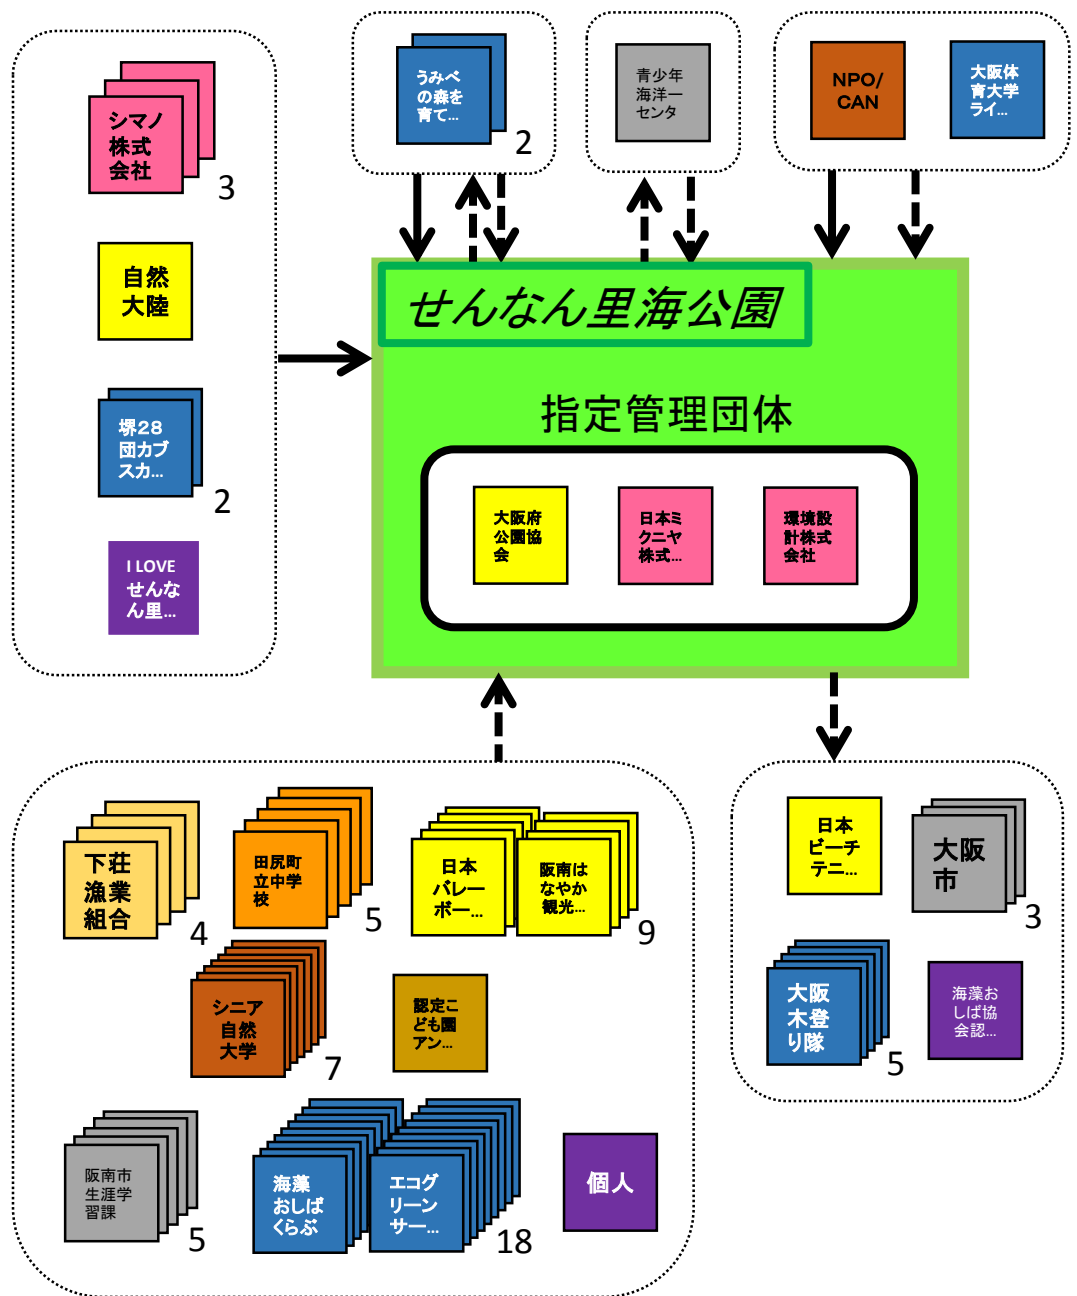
シマノ株式会社
3

自然大陸

堺28団カブスカ...
2

I LOVE せんなん里...

うみべの森を育て...
2

青少年海洋ーセンタ

NPO/CAN

大阪体育大学ライ...

せんなん里海公園

指定管理団体

大阪府公園協会

日本ミクニヤ株式...

環境設計株式会社

下荘漁業組合
4

田尻町立中学校
5

日本バレーボー...

阪南はなやか観光...
9

シニア自然大学
7

認定こども園アン...

阪南市生涯学習課
5

海藻おしばくらぶ

エコグリーンサー...
18

個人

日本ビーチテニ...

大阪市
3

大阪木登り隊
5

海藻おしば協会認...